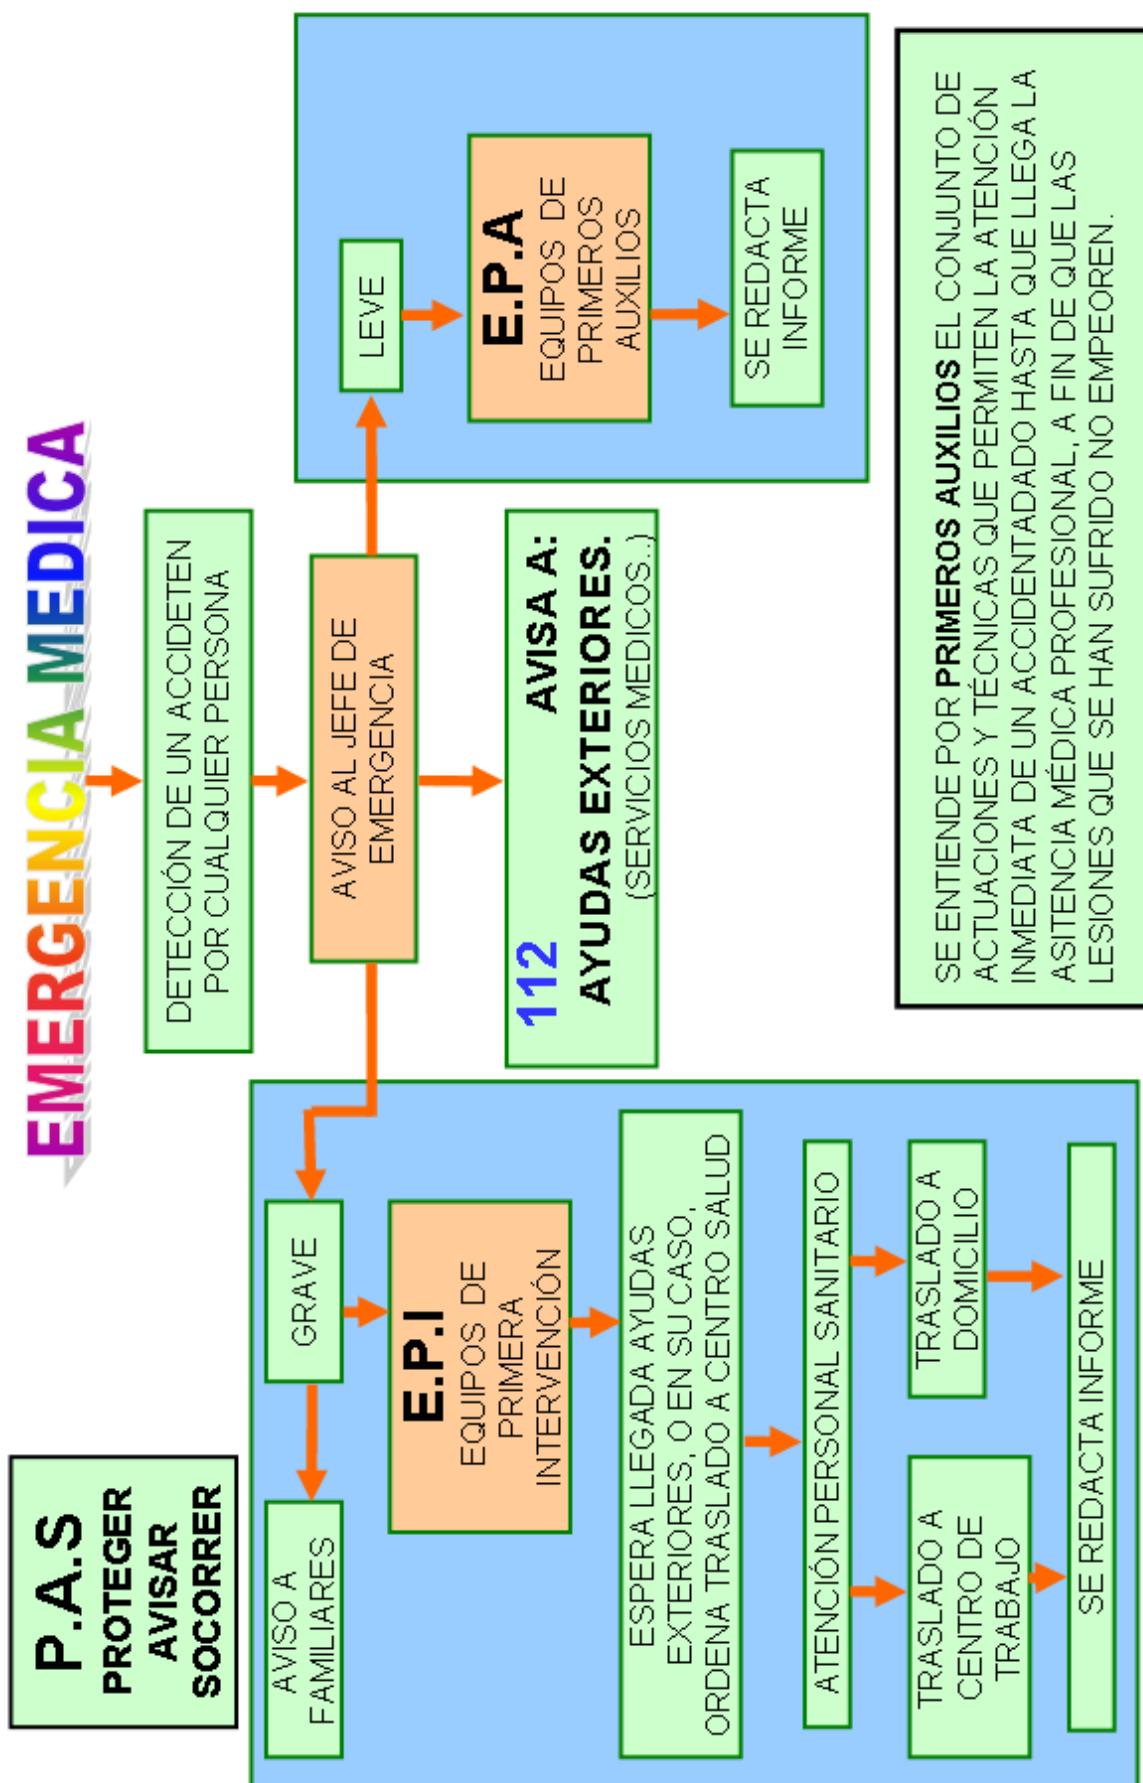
EMERGENCIA MEDICA

DETECCIÓN DE UN ACCIDETEN POR CUALQUIER PERSONA

AVISO AL JEFE DE EMERGENCIA

112 AVISA A: AYUDAS EXTERIORES. (SERVICIOS MEDICOS...)

LEVE

E.P.A EQUIPOS DE PRIMEROS AUXILIOS

SE REDACTA INFORME

SE ENTIENDE POR PRIMEROS AUXILIOS EL CONJUNTO DE ACTUACIONES Y TÉCNICAS QUE PERMITEN LA ATENCIÓN INMEDIATA DE UN ACCIDENTADADO HASTA QUE LLEGA LA ASITENCIA MÉDICA PROFESIONAL, A FIN DE QUE LAS LESIONES QUE SE HAN SUFRIDO NO EMPEOREN.

P.A.S
PROTEGER
AVISAR
SOCORRER

GRAVE

AVISO A FAMILIARES

E.P.I EQUIPOS DE PRIMERA INTERVENCIÓN

ESPERA LLEGADA AYUDAS EXTERIORES, O EN SU CASO, ORDENA TRASLADO A CENTRO SALUD

ATENCIÓN PERSONAL SANITARIO

TRASLADO A DOMICILIO

TRASLADO A CENTRO DE TRABAJO

SE REDACTA INFORME